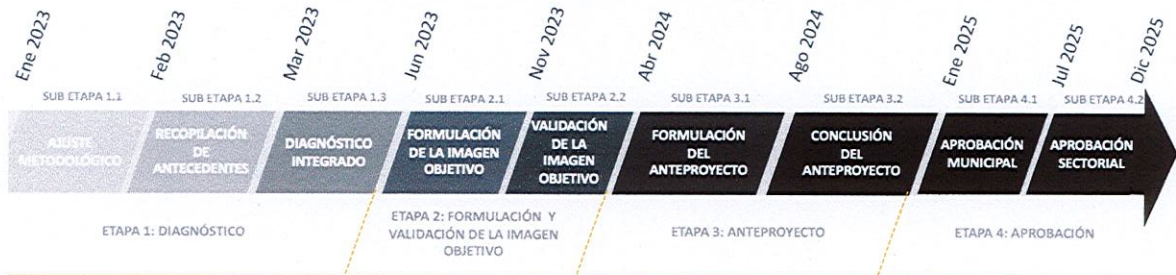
Ene 2023 Feb 2023 Mar 2023 Jun 2023 Nov 2023 Abr 2024 Ago 2024 Ene 2025 Jul 2025 Dic 2025

SUB ETAPA 1.1 SUB ETAPA 1.2 SUB ETAPA 1.3 SUB ETAPA 2.1 SUB ETAPA 2.2 SUB ETAPA 3.1 SUB ETAPA 3.2 SUB ETAPA 4.1 SUB ETAPA 4.2

AJUSTE METODOLÓGICO

RECOPILACIÓN DE ANTECEDENTES

DIAGNÓSTICO INTEGRADO

FORMULACIÓN DE LA IMAGEN OBJETIVO

VALIDACIÓN DE LA IMAGEN OBJETIVO

FORMULACIÓN DEL ANTEPROYECTO

CONCLUSIÓN DEL ANTEPROYECTO

APROBACIÓN MUNICIPAL

APROBACIÓN SECTORIAL

ETAPA 1: DIAGNÓSTICO

ETAPA 2: FORMULACIÓN Y VALIDACIÓN DE LA IMAGEN OBJETIVO

ETAPA 3: ANTEPROYECTO

ETAPA 4: APROBACIÓN